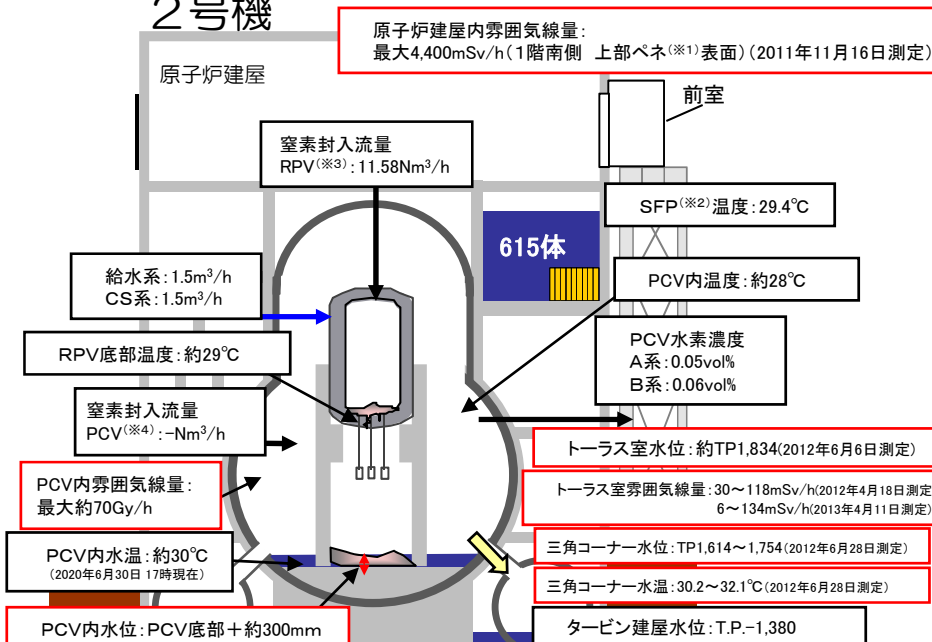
２号機

原子炉建屋内雰囲気線量:
最大4,400mSv/h（1階南側　上部ペネ$^{(※1)}$表面）（2011年11月16日測定）

原子炉建屋

前室

窒素封入流量
RPV$^{(※3)}$：11.58Nm$^3$/h

SFP$^{(※2)}$温度：29.4℃

615体

給水系：1.5m$^3$/h
CS系：1.5m$^3$/h

PCV内温度：約28℃

RPV底部温度：約29℃

PCV水素濃度
A系：0.05vol%
B系：0.06vol%

窒素封入流量
PCV$^{(※4)}$：-Nm$^3$/h

トーラス室水位：約TP1,834(2012年6月6日測定)

PCV内雰囲気線量:
最大約70Gy/h

トーラス室雰囲気線量：30～118mSv/h(2012年4月18日測定)
6～134mSv/h(2013年4月11日測定)

PCV内水温：約30℃
(2020年6月30日 17時現在)

三角コーナー水位：TP1,614～1,754(2012年6月28日測定)

三角コーナー水温：30.2～32.1℃(2012年6月28日測定)

PCV内水位：PCV底部＋約300mm

タービン建屋水位：T.P.-1,380